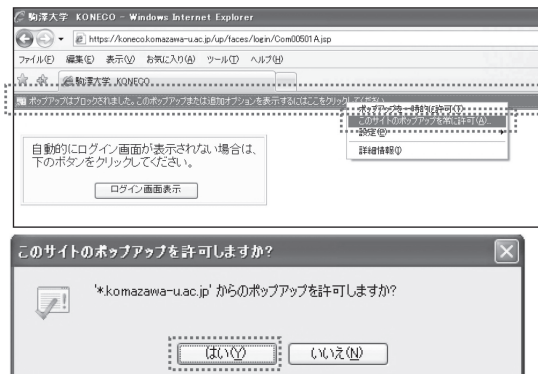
駒澤大学 KONECO - Windows Internet Explorer

https://koneco.komazawa-u.ac.jp/up/faces/login/Com00501A.jsp

ファイル(F) 編集(E) 表示(V) お気に入り(A) ツール(T) ヘルプ(H)

駒澤大学 KONECO

ポップアップはブロックされました。このポップアップまたは追加オプションを表示するにはここをクリックしてください...

ポップアップを一時的に許可(T)

このサイトのポップアップを常に許可(A)...

設定(E)

詳細情報(I)

自動的にログイン画面が表示されない場合は、下のボタンをクリックしてください。

ログイン画面表示

このサイトのポップアップを許可しますか?

'*.komazawa-u.ac.jp' からのポップアップを許可しますか?

はい(Y)

いいえ(N)